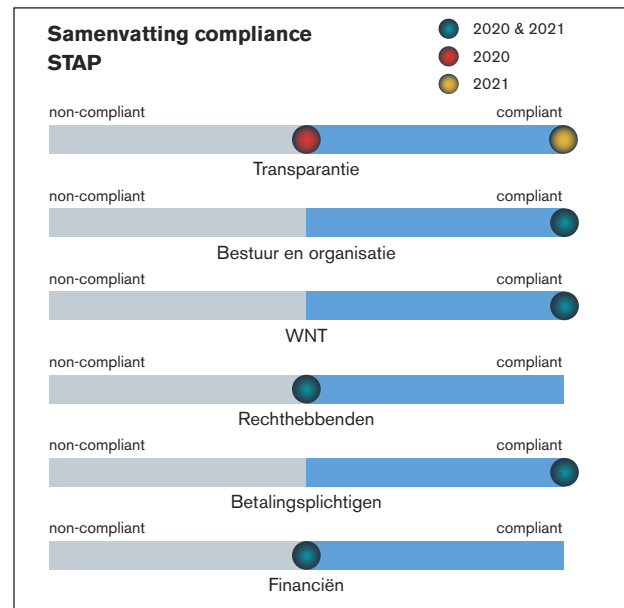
Samenvatting compliance STAP

2020 & 2021
2020
2021

non-compliant
compliant
Transparantie

non-compliant
compliant
Bestuur en organisatie

non-compliant
compliant
WNT

non-compliant
compliant
Rechthebbenden

non-compliant
compliant
Betalingsplichtigen

non-compliant
compliant
Financiën